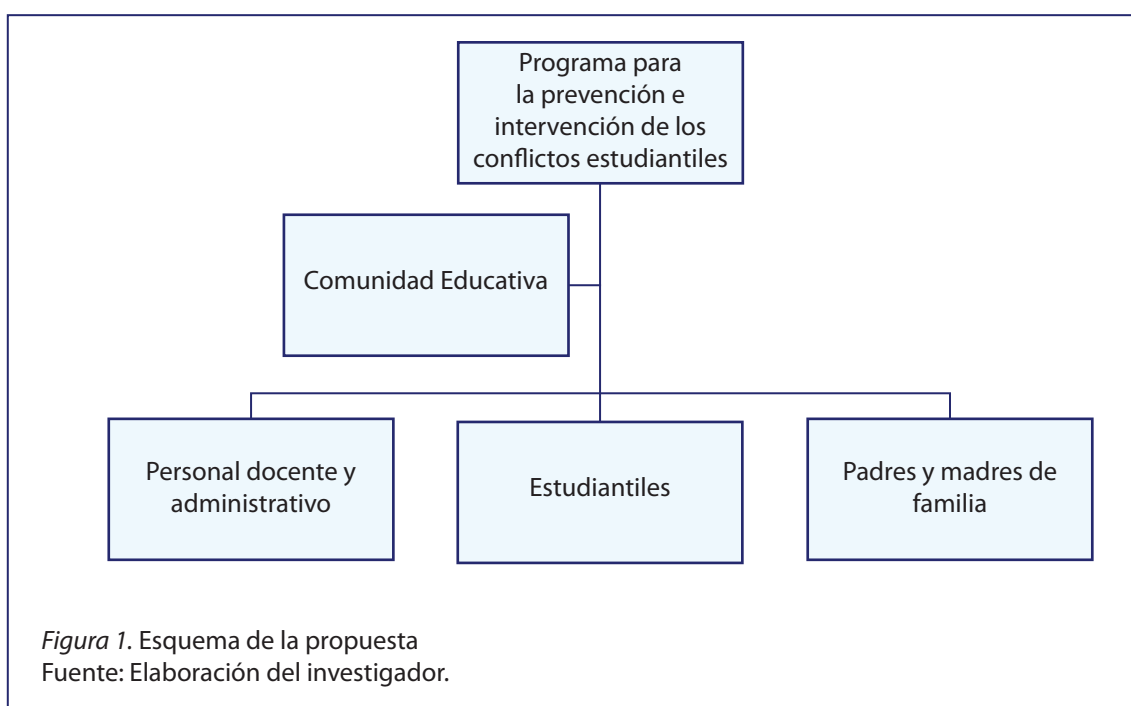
Programa para la prevención e intervención de los conflictos estudiantiles

Comunidad Educativa

Personal docente y administrativo

Estudiantiles

Padres y madres de familia

*Figura 1*. Esquema de la propuesta
Fuente: Elaboración del investigador.